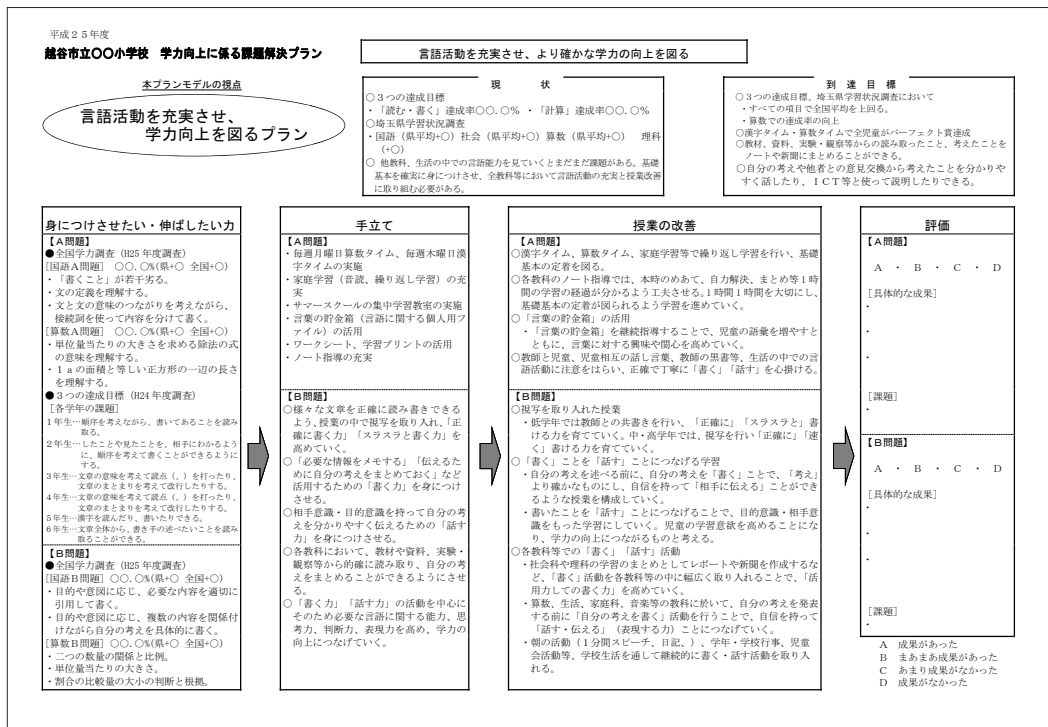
平成２５年度

越谷市立○○小学校　学力向上に係る課題解決プラン

言語活動を充実させ、より確かな学力の向上を図る

本プランモデルの視点

言語活動を充実させ、学力向上を図るプラン

現　状

○３つの達成目標
・「読む・書く」達成率○○．○％ ・「計算」達成率○○．○％
○埼玉県学力状況調査
・国語（県平均+○）社会（県平均+○）算数（県平均+○）　理科（+○）
○ 他教科、生活の中での言語能力を見ていくとまだまだ課題がある。基礎基本を確実に身につけさせ、全教科等において言語活動の充実と授業改善に取り組む必要がある。

到 達 目 標

○３つの達成目標、埼玉県学習状況調査において
・すべての項目で全国平均を上回る。
・算数での達成率の向上
○漢字タイム・算数タイムで全児童がパーフェクト賞達成
○教材、資料、実験・観察等からの読み取ったこと、考えたことをノートや新聞にまとめることができる。
○自分の考えや他者との意見交換から考えたことを分かりやすく話したり、ＩＣＴ等と使って説明したりできる。

身につけさせたい・伸ばしたい力

【Ａ問題】
●全国学力調査（H25 年度調査）
[国語Ａ問題]　○○.○%(県+○　全国+○)
・「書くこと」が若干劣る。
・文の定義を理解する。
・文と文の意味のつながりを考えながら、接続詞を使って内容を分けて書く。
[算数Ａ問題]　○○.○%(県+○　全国+○)
・単位量当たりの大きさを求める除法の式の意味を理解する。
・１ａの面積と等しい正方形の一辺の長さを理解する。
●３つの達成目標（H24 年度調査）
[各学年の課題]
1年生…順序を考えながら、書いてあることを読み取る。
2年生…したことや見たことを、相手にわかるように、順序を考えて書くことができるようにする。
3年生…文章の意味を考えて読点（，）を打ったり、文章のまとまりを考えて改行したりする。
4年生…文章の意味を考えて読点（，）を打ったり、文章のまとまりを考えて改行したりする。
5年生…漢字を読んだり、書いたりできる。
6年生…文章全体から、書き手の述べたいことを読み取ることができる。

【Ｂ問題】
●全国学力調査（H25 年度調査）
[国語Ｂ問題]　○○.○%(県+○　全国+○)
・目的や意図に応じ、必要な内容を適切に引用して書く。
・目的や意図に応じ、複数の内容を関係付けながら自分の考えを具体的に書く。
[算数Ｂ問題]　○○.○%(県+○　全国+○)
・二つの数量の関係と比例。
・単位量当たりの大きさ。
・割合の比較量の大小の判断と根拠。

手立て

【Ａ問題】
・毎週月曜日算数タイム、毎週木曜日漢字タイムの実施
・家庭学習（音読、繰り返し学習）の充実
・サマースクールの集中学習教室の実施
・言葉の貯金箱（言語に関する個人用ファイル）の活用
・ワークシート、学習プリントの活用
・ノート指導の充実

【Ｂ問題】
○様々な文章を正確に読み書きできるよう、授業の中で視写を取り入れ、「正確に書く力」「スラスラと書く力」を高めていく。
○「必要な情報をメモする」「伝えるために自分の考えをまとめておく」など活用するための「書く力」を身につけさせる。
○相手意識・目的意識を持って自分の考えを分かりやすく伝えるための「話す力」を身につけさせる。
○各教科において、教材や資料、実験・観察等から的確に読み取り、自分の考えをまとめることができるようにさせる。
○「書く力」「話す力」の活動を中心にそのため必要な言語に関する能力、思考力、判断力、表現力を高め、学力の向上につなげていく。

授業の改善

【Ａ問題】
○漢字タイム、算数タイム、家庭学習等で繰り返し学習を行い、基礎基本の定着を図る。
○各教科のノート指導では、本時のめあて、自力解決、まとめ等１時間の学習の経過が分かるよう工夫させる。1時間１時間を大切にし、基礎基本の定着が図られるよう学習を進めていく。
○「言葉の貯金箱」の活用
・「言葉の貯金箱」を継続指導することで、児童の語彙を増やすとともに、言葉に対する興味や関心を高めていく。
○教師と児童、児童相互の話し言葉、教師の黒書等、生活の中での言語活動に注意をはらい、正確で丁寧に「書く」「話す」を心掛ける。

【Ｂ問題】
○視写を取り入れた授業
・低学年では教師との共書きを行い、「正確に」「スラスラと」書ける力を育てていく。中・高学年では、視写を行い「正確に」「速く」書ける力を育てていく。
○「書く」ことを「話す」ことにつなげる学習
・自分の考えを述べる前に、自分の考えを「書く」ことで、「考え」より確かなものにし、自信を持って「相手に伝える」ことができるような授業を構成していく。
・書いたことを「話す」ことにつなげることで、目的意識・相手意識をもった学習にしていく。児童の学習意欲を高めることになり、学力の向上につながるものと考える。
○各教科等での「書く」「話す」活動
・社会科や理科の学習のまとめとしてレポートや新聞を作成するなど、「書く」活動を各教科等の中に幅広く取り入れることで、「活用力しての書く力」を高めていく。
・算数、生活、家庭科、音楽等の教科に於いて、自分の考えを発表する前に「自分の考えを書く」活動を行うことで、自信を持って「話す・伝える」（表現する力）ことにつなげていく。
・朝の活動（１分間スピーチ、日記、）、学年・学校行事、児童会活動等、学校生活を通して継続的に書く・話す活動を取り入れる。

評価

【Ａ問題】
Ａ ・ Ｂ ・ Ｃ ・ Ｄ
[具体的な成果]
・
・
・
[課題]
・

【Ｂ問題】
Ａ ・ Ｂ ・ Ｃ ・ Ｄ
[具体的な成果]
・
・
・
[課題]
・

Ａ　成果があった
Ｂ　まあまあ成果があった
Ｃ　あまり成果がなかった
Ｄ　成果がなかった